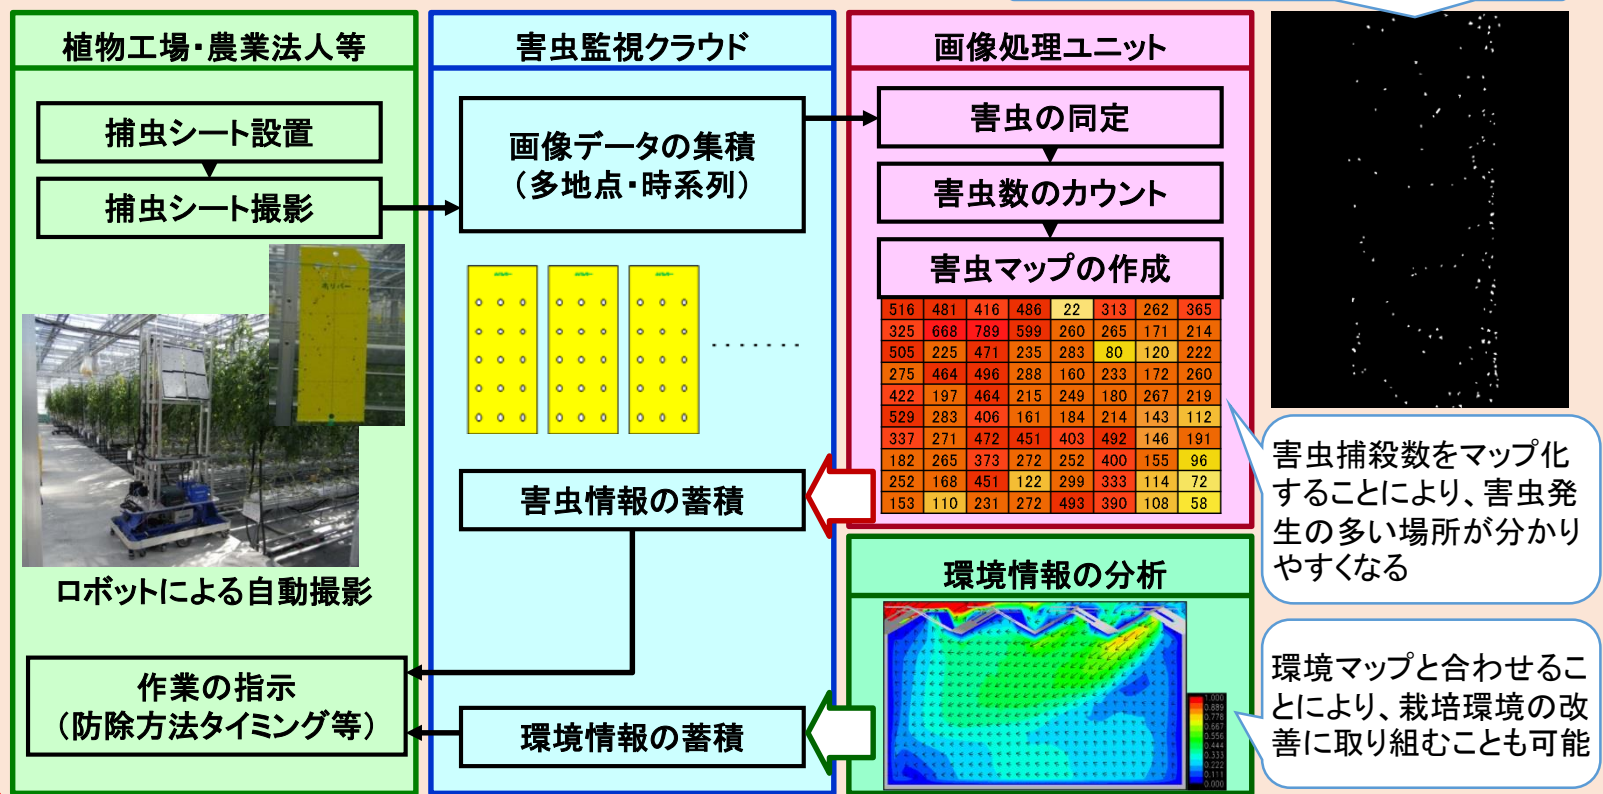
植物工場・農業法人等

捕虫シート設置

捕虫シート撮影

ロボットによる自動撮影

作業の指示
（防除方法タイミング等）

害虫監視クラウド

画像データの集積
（多地点・時系列）

害虫情報の蓄積

環境情報の蓄積

画像処理ユニット

害虫の同定

害虫数のカウント

害虫マップの作成

| 516 | 481 | 416 | 486 | 22 | 313 | 262 | 365 |
|---|---|---|---|---|---|---|---|
| 325 | 668 | 789 | 599 | 260 | 265 | 171 | 214 |
| 505 | 225 | 471 | 235 | 283 | 80 | 120 | 222 |
| 275 | 464 | 496 | 288 | 160 | 233 | 172 | 260 |
| 422 | 197 | 464 | 215 | 249 | 180 | 267 | 219 |
| 529 | 283 | 406 | 161 | 184 | 214 | 143 | 112 |
| 337 | 271 | 472 | 451 | 403 | 492 | 146 | 191 |
| 182 | 265 | 373 | 272 | 252 | 400 | 155 | 96 |
| 252 | 168 | 451 | 122 | 299 | 333 | 114 | 72 |
| 153 | 110 | 231 | 272 | 493 | 390 | 108 | 58 |

環境情報の分析

1.000
0.889
0.778
0.667
0.556
0.444
0.333
0.222
0.111
0.000

害虫捕殺数をマップ化することにより、害虫発生の多い場所が分かりやすくなる

環境マップと合わせることにより、栽培環境の改善に取り組むことも可能